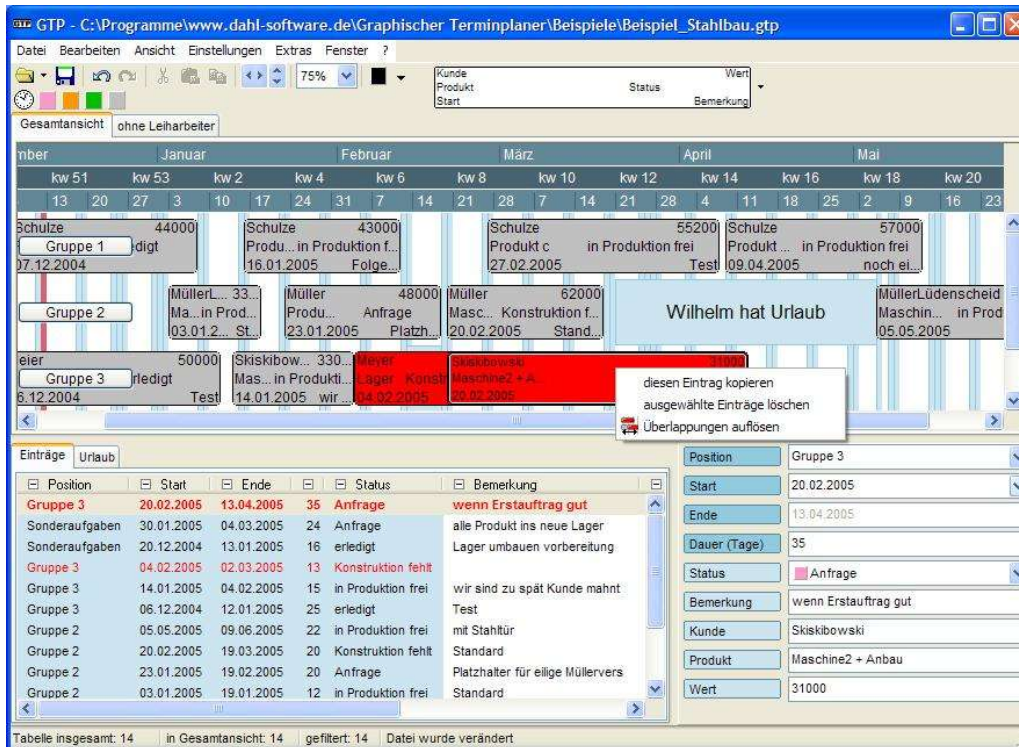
GTP - C:\Programme\www.dahl-software.de\Graphischer Terminplaner\Beispiele\Beispiel_Stahlbau.gtp

Datei Bearbeiten Ansicht Einstellungen Extras Fenster ?

75%

Kunde Wert
Produkt Status
Start Bemerkung

Gesamtansicht ohne Leiharbeiter

mber Januar Februar März April Mai

kw 51 kw 53 kw 2 kw 4 kw 6 kw 8 kw 10 kw 12 kw 14 kw 16 kw 18 kw 20

13 20 27 3 10 17 24 31 7 14 21 28 7 14 21 28 4 11 18 25 2 9 16 23

Schulze 44000 Gruppe 1 edigt 07.12.2004

Schulze 43000 Produ... in Produktion f... 16.01.2005 Folge...

Schulze 55200 Produkt c in Produktion frei 27.02.2005 Test

Schulze 57000 Produkt ... in Produktion frei 09.04.2005 noch ei...

Gruppe 2

MüllerL... 33... Ma...in Prod... 03.01.2... St...

Müller 48000 Produ... Anfrage 23.01.2005 Platzh...

Müller 62000 Masc... Konstruktion f... 20.02.2005 Stand...

Wilhelm hat Urlaub

MüllerLüdenscheid Maschin... in Prod 05.05.2005

eier 50000 Gruppe 3 rledigt 6.12.2004 Test

Skiskibow... 330... Mas... in Produkti... 14.01.2005 wir...

Meyer Lager Konstr 04.02.2005

Skiskibowski 31000 Maschine2 + A... 20.02.2005

diesen Eintrag kopieren
ausgewählte Einträge löschen
Überlappungen auflösen

Einträge Urlaub

| Position | Start | Ende | | Status | Bemerkung |
|---|---|---|---|---|---|
| Gruppe 3 | 20.02.2005 | 13.04.2005 | 35 | Anfrage | wenn Erstauftrag gut |
| Sonderaufgaben | 30.01.2005 | 04.03.2005 | 24 | Anfrage | alle Produkt ins neue Lager |
| Sonderaufgaben | 20.12.2004 | 13.01.2005 | 16 | erledigt | Lager umbauen vorbereitung |
| Gruppe 3 | 04.02.2005 | 02.03.2005 | 13 | Konstruktion fehlt | |
| Gruppe 3 | 14.01.2005 | 04.02.2005 | 15 | in Produktion frei | wir sind zu spät Kunde mahnt |
| Gruppe 3 | 06.12.2004 | 12.01.2005 | 25 | erledigt | Test |
| Gruppe 2 | 05.05.2005 | 09.06.2005 | 22 | in Produktion frei | mit Stahltür |
| Gruppe 2 | 20.02.2005 | 19.03.2005 | 20 | Konstruktion fehlt | Standard |
| Gruppe 2 | 23.01.2005 | 19.02.2005 | 20 | Anfrage | Platzhalter für eilige Müllervers |
| Gruppe 2 | 03.01.2005 | 19.01.2005 | 12 | in Produktion frei | Standard |

| | |
|---|---|
| Position | Gruppe 3 |
| Start | 20.02.2005 |
| Ende | 13.04.2005 |
| Dauer (Tage) | 35 |
| Status | Anfrage |
| Bemerkung | wenn Erstauftrag gut |
| Kunde | Skiskibowski |
| Produkt | Maschine2 + Anbau |
| Wert | 31000 |

Tabelle insgesamt: 14 | in Gesamtansicht: 14 | gefiltert: 14 | Datei wurde verändert